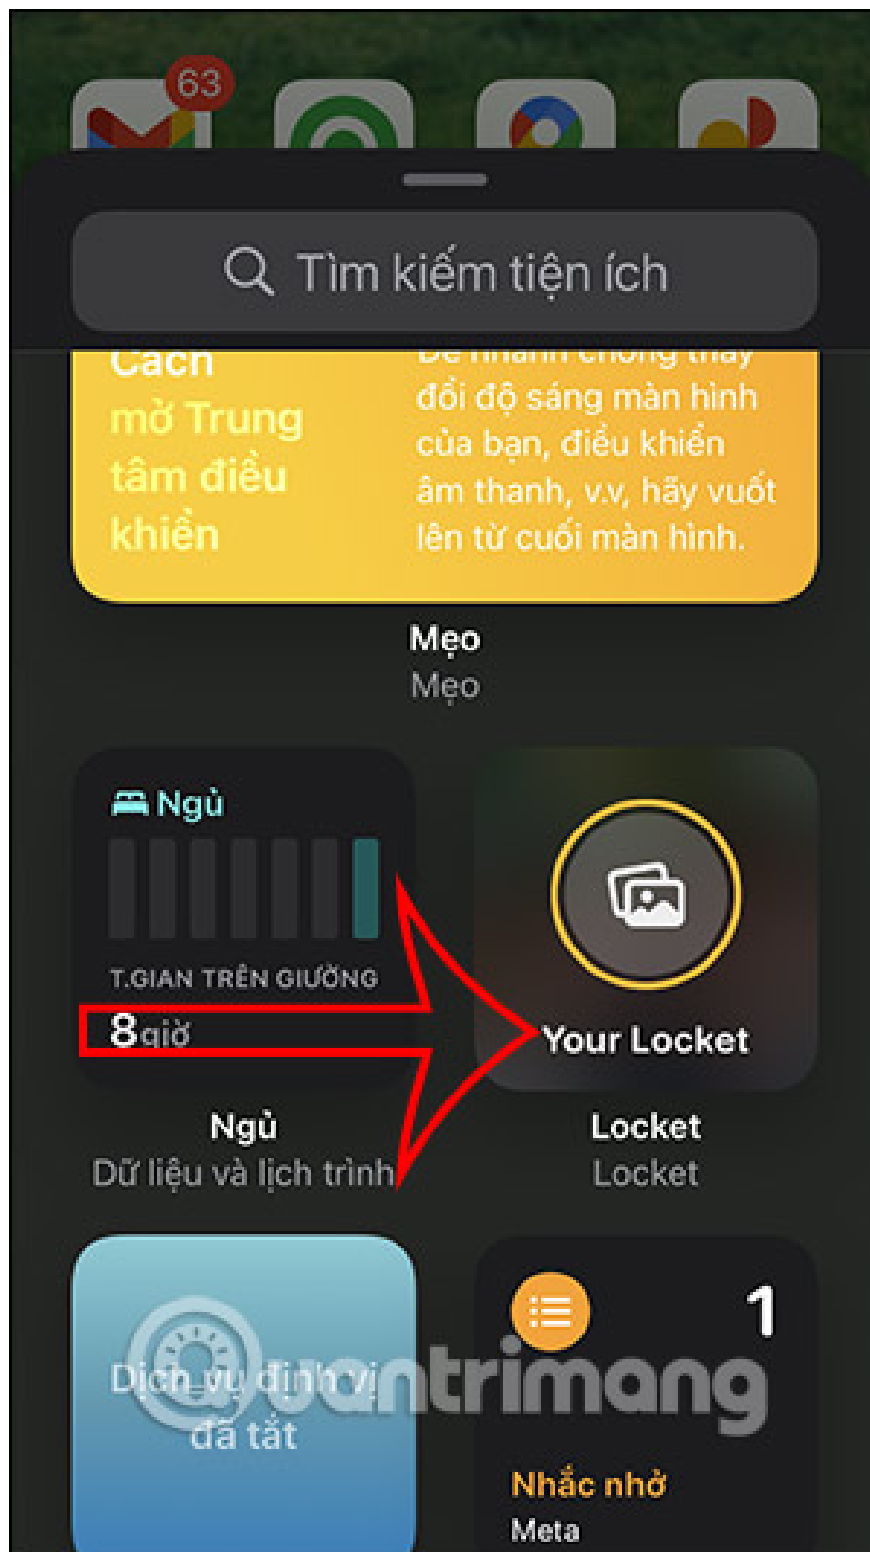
63

Tìm kiếm tiện ích

Cách mở Trung tâm điều khiển

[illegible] đổi độ sáng màn hình của bạn, điều khiển âm thanh, v.v, hãy vuốt lên từ cuối màn hình.

Mẹo
Mẹo

Ngủ

T.GIAN TRÊN GIƯỜNG
8giờ

Your Locket

Ngủ
Dữ liệu và lịch trình

Locket
Locket

Dịch vụ định vị đã tắt

1

Nhắc nhở
Meta

Quantrimang